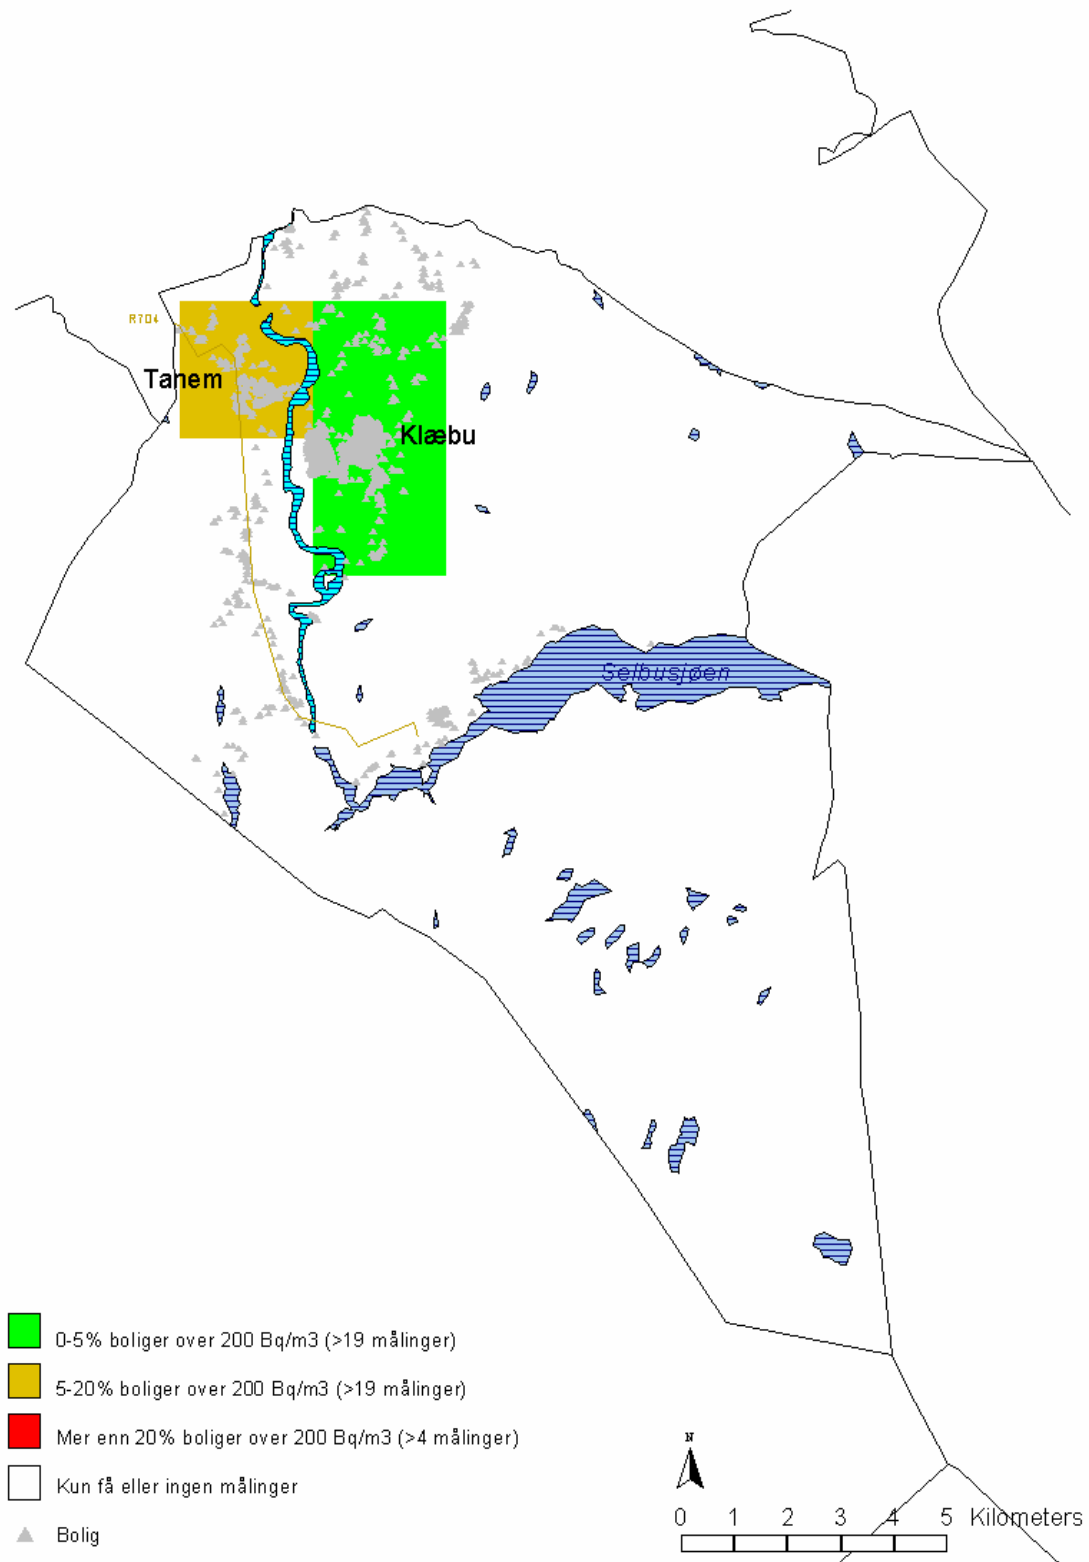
R704

Tanem

Klæbu

Selbusjøen

0-5% boliger over 200 Bq/m3 (>19 målinger)

5-20% boliger over 200 Bq/m3 (>19 målinger)

Mer enn 20% boliger over 200 Bq/m3 (>4 målinger)

Kun få eller ingen målinger

Bolig

N

0 1 2 3 4 5 Kilometers